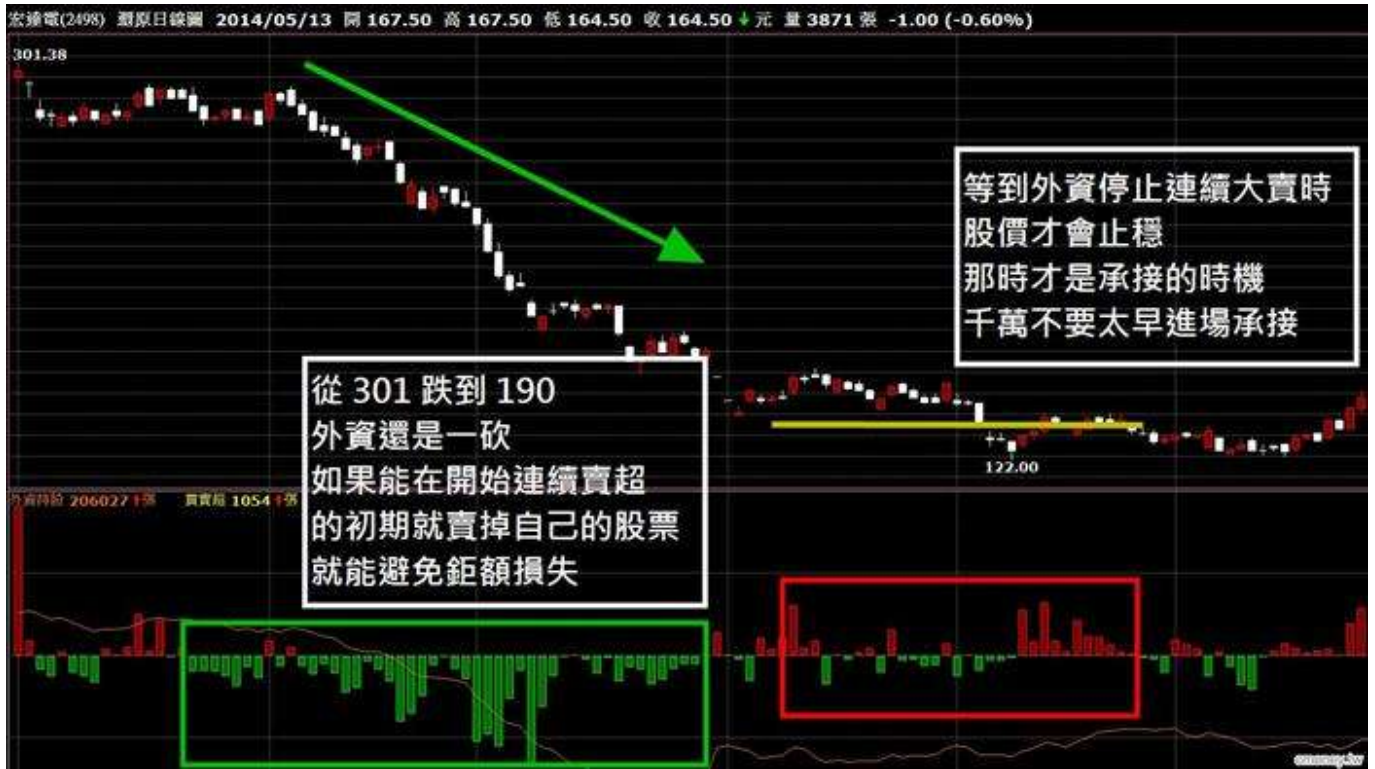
宏達電(2498) 還原日線圖 2014/05/13 開 167.50 高 167.50 低 164.50 收 164.50 ↓元 量 3871 張 -1.00 (-0.60%)

301.38

等到外資停止連續大賣時
股價才會止穩
那時才是承接的時機
千萬不要太早進場承接

從 301 跌到 190
外資還是一砍
如果能在開始連續賣超
的初期就賣掉自己的股票
就能避免鉅額損失

122.00

外資持股 206027↑張 買賣超 1054↑張

cmoney.tw